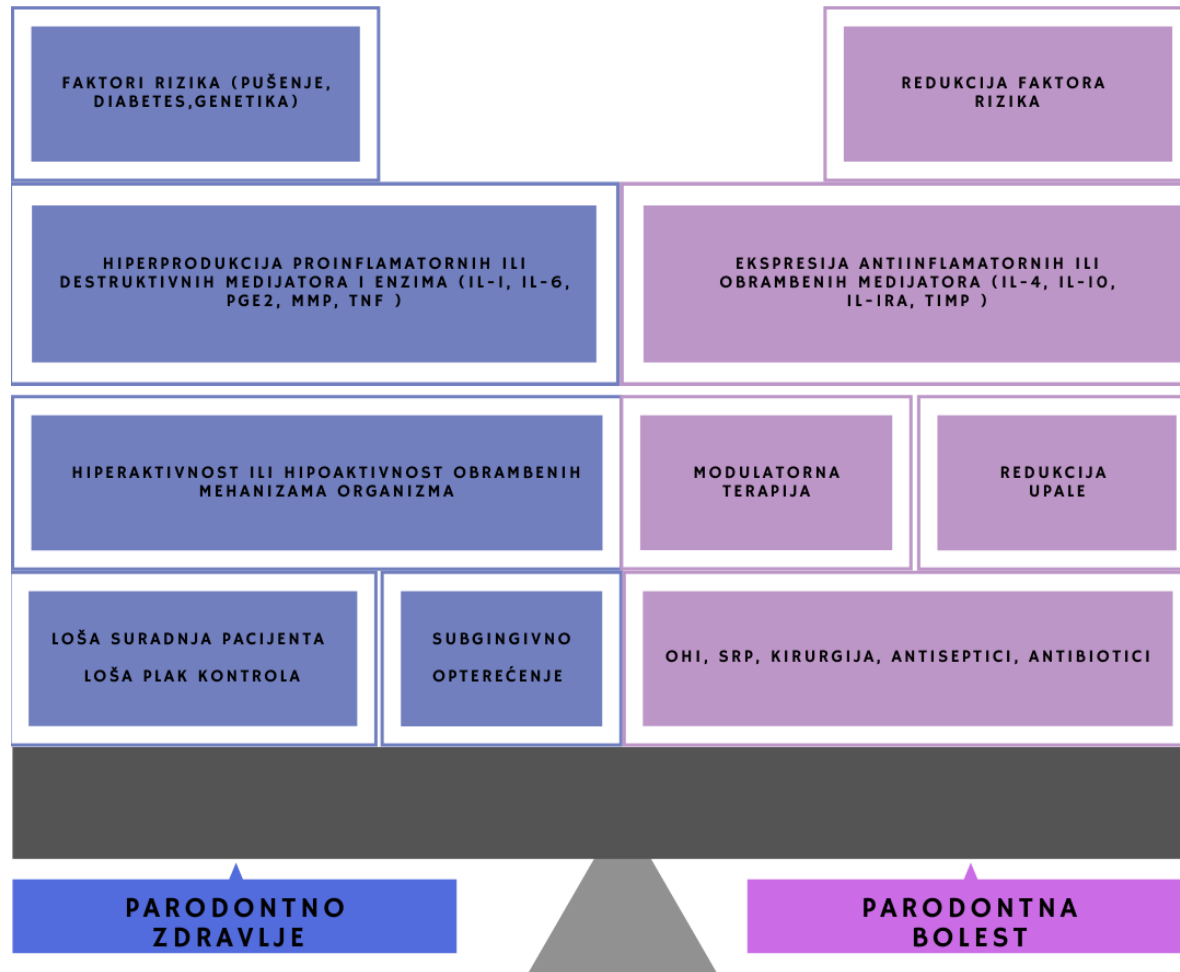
FAKTORI RIZIKA (PUŠENJE, DIABETES,GENETIKA)

REDUKCIJA FAKTORA RIZIKA

HIPERPRODUKCIJA PROINFLAMATORNIH ILI DESTRUKTIVNIH MEDIJATORA I ENZIMA (IL-1, IL-6, PGE2, MMP, TNF )

EKSPRESIJA ANTIINFLAMATORNIH ILI OBRAMBENIH MEDIJATORA (IL-4, IL-10, IL-1RA, TIMP )

HIPERAKTIVNOST ILI HIPOAKTIVNOST OBRAMBENIH MEHANIZAMA ORGANIZMA

MODULATORNA TERAPIJA

REDUKCIJA UPALE

LOŠA SURADNJA PACIJENTA

LOŠA PLAK KONTROLA

SUBGINGIVNO OPTEREĆENJE

OHI, SRP, KIRURGIJA, ANTISEPTICI, ANTIBIOTICI

PARODONTNO ZDRAVLJE

PARODONTNA BOLEST